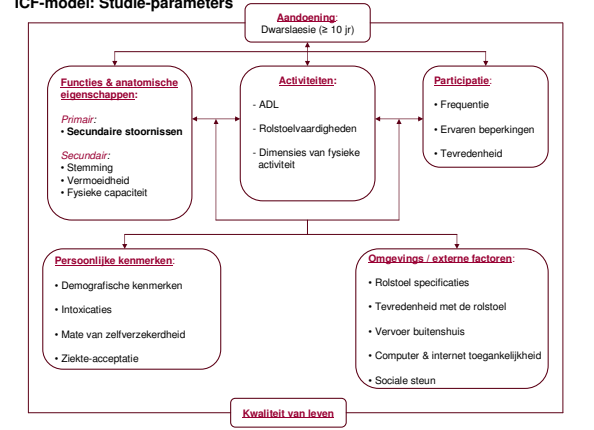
ICF-model: Studie-parameters

Aandoening:
Dwarslaesie (≥ 10 jr)

Functies & anatomische eigenschappen:

Primair:
• Secundaire stoornissen

Secundair:
• Stemming
• Vermoeidheid
• Fysieke capaciteit

Activiteiten:

- ADL

- Rolstoelvaardigheden

- Dimensies van fysieke activiteit

Participatie:

• Frequentie

• Ervaren beperkingen

• Tevredenheid

Persoonlijke kenmerken:

• Demografische kenmerken

• Intoxicaties

• Mate van zelfverzekerdheid

• Ziekte-acceptatie

Omgevings / externe factoren:

• Rolstoel specificaties

• Tevredenheid met de rolstoel

• Vervoer buitenshuis

• Computer & internet toegankelijkheid

• Sociale steun

Kwaliteit van leven